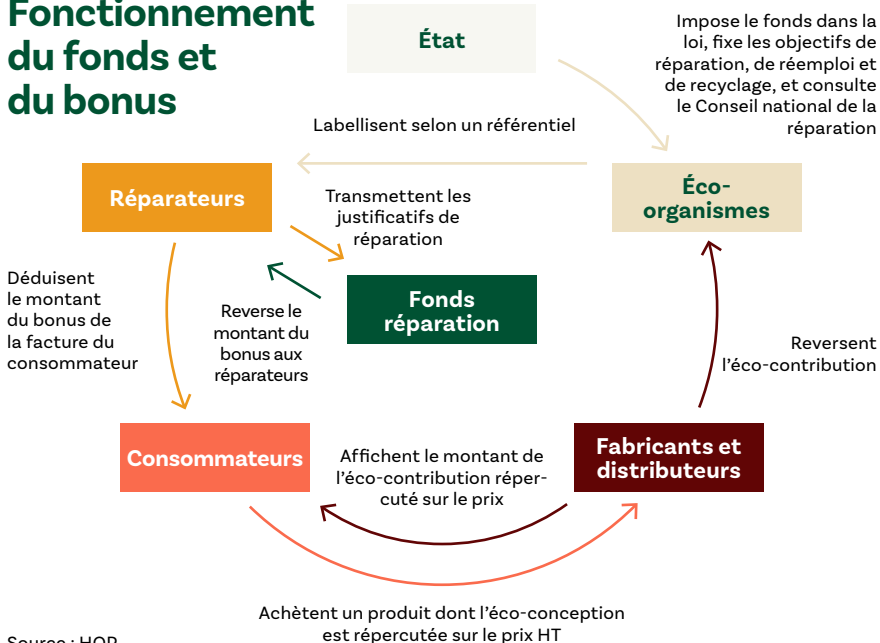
Fonctionnement du fonds et du bonus

État

Impose le fonds dans la loi, fixe les objectifs de réparation, de réemploi et de recyclage, et consulte le Conseil national de la réparation

Labellisent selon un référentiel

Réparateurs

Éco-organismes

Transmettent les justificatifs de réparation

Déduisent le montant du bonus de la facture du consommateur

Reverse le montant du bonus aux réparateurs

Fonds réparation

Reversent l'éco-contribution

Consommateurs

Affichent le montant de l'éco-contribution répercuté sur le prix

Fabricants et distributeurs

Achètent un produit dont l'éco-conception est répercutée sur le prix HT

Source : HOP